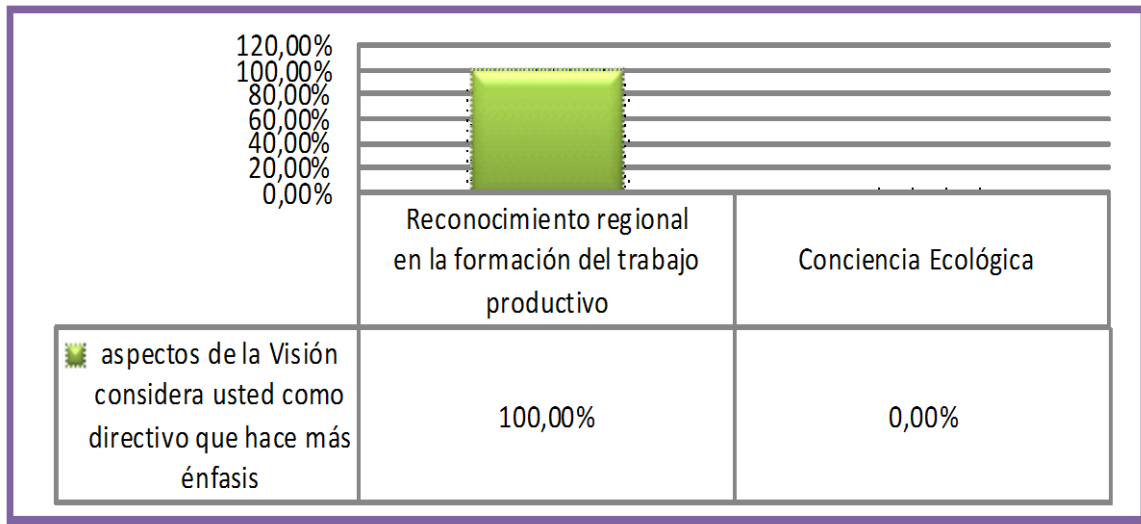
120,00%
100,00%
80,00%
60,00%
40,00%
20,00%
0,00%

| | Reconocimiento regional en la formación del trabajo productivo | Conciencia Ecológica |
|---|---|---|
| aspectos de la Visión considera usted como directivo que hace más énfasis | 100,00% | 0,00% |